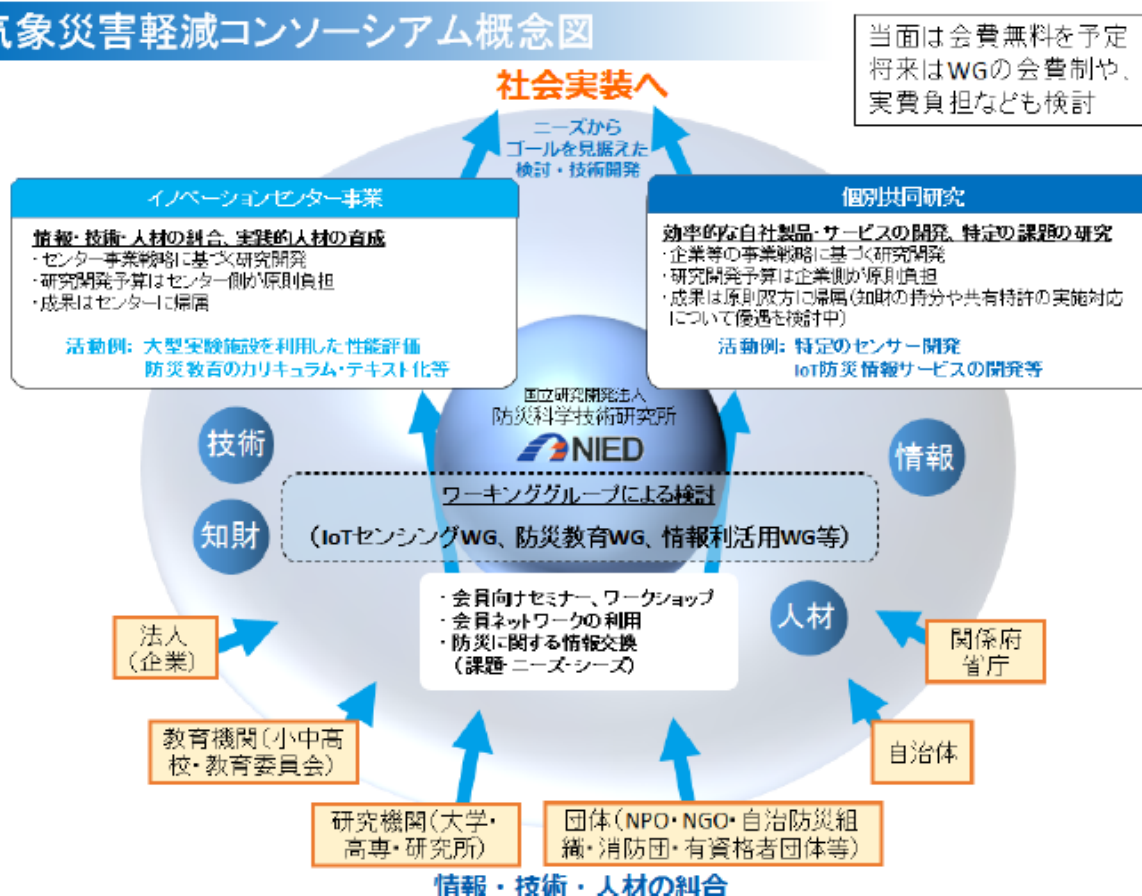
気象災害軽減コンソーシアム概念図

当面は会費無料を予定
将来はWGの会費制や、
実費負担なども検討

社会実装へ

ニーズから
ゴールを見据えた
検討・技術開発

イノベーションセンター事業

情報・技術・人材の糾合、実践的人材の育成
・センター事業戦略に基づく研究開発
・研究開発予算はセンター側が原則負担
・成果はセンターに帰属

活動例：大型実験施設を利用した性能評価
防災教育のカリキュラム・テキスト化等

個別共同研究

効率的な自社製品・サービスの開発、特定の課題の研究
・企業等の事業戦略に基づく研究開発
・研究開発予算は企業側が原則負担
・成果は原則双方に帰属（知財の持分や共有特許の実施対応について優遇を検討中）

活動例：特定のセンサー開発
IoT防災情報サービスの開発等

国立研究開発法人
防災科学技術研究所
NIED

技術

知財

情報

人材

ワーキンググループによる検討

（IoTセンシングWG、防災教育WG、情報利活用WG等）

・会員向けセミナー、ワークショップ
・会員ネットワークの利用
・防災に関する情報交換
（課題・ニーズ・シーズ）

法人
（企業）

関係府
省庁

教育機関（小中高
校・教育委員会）

自治体

研究機関（大学・
高専・研究所）

団体（NPO・NGO・自治防災組
織・消防団・有資格者団体等）

情報・技術・人材の糾合